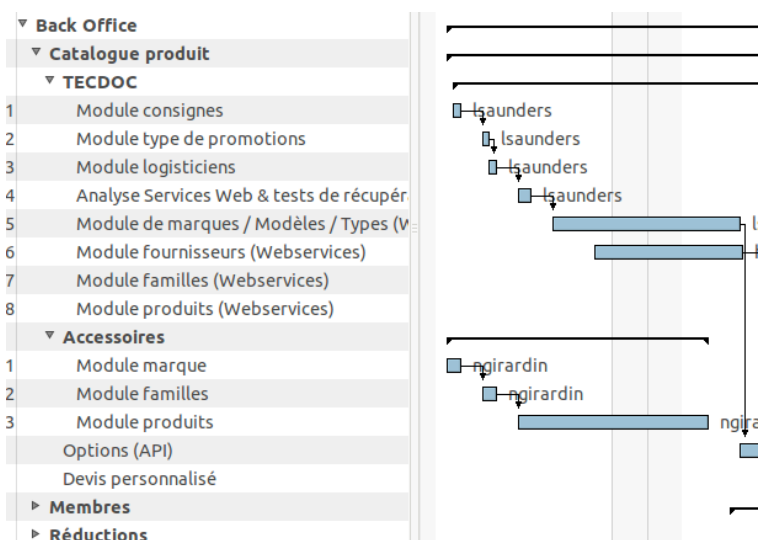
▼ Back Office
▼ Catalogue produit
▼ TECDOC
1 Module consignes
2 Module type de promotions
3 Module logisticiens
4 Analyse Services Web & tests de récupér
5 Module de marques / Modèles / Types (W
6 Module fournisseurs (Webservices)
7 Module familles (Webservices)
8 Module produits (Webservices)
▼ Accessoires
1 Module marque
2 Module familles
3 Module produits
Options (API)
Devis personnalisé
▶ Membres
▶ Réductions

lsaunders
lsaunders
lsaunders
lsaunders
l
ngirardin
ngirardin
ngira